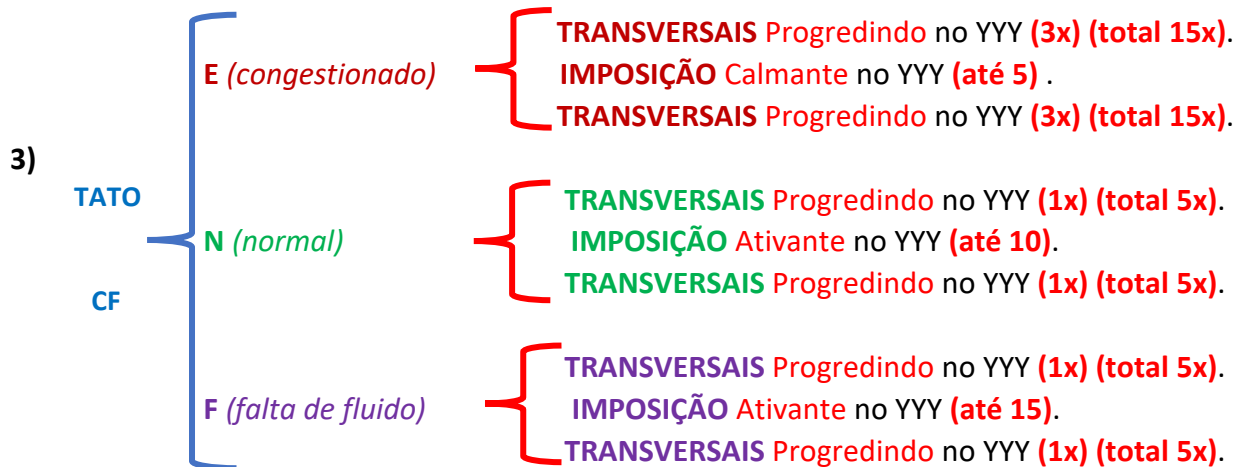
3)

TATO

CF

E (congestionado)

TRANSVERSAIS Progredindo no YYY (3x) (total 15x).
IMPOSIÇÃO Calmante no YYY (até 5) .
TRANSVERSAIS Progredindo no YYY (3x) (total 15x).

N (normal)

TRANSVERSAIS Progredindo no YYY (1x) (total 5x).
IMPOSIÇÃO Ativante no YYY (até 10).
TRANSVERSAIS Progredindo no YYY (1x) (total 5x).

F (falta de fluido)

TRANSVERSAIS Progredindo no YYY (1x) (total 5x).
IMPOSIÇÃO Ativante no YYY (até 15).
TRANSVERSAIS Progredindo no YYY (1x) (total 5x).